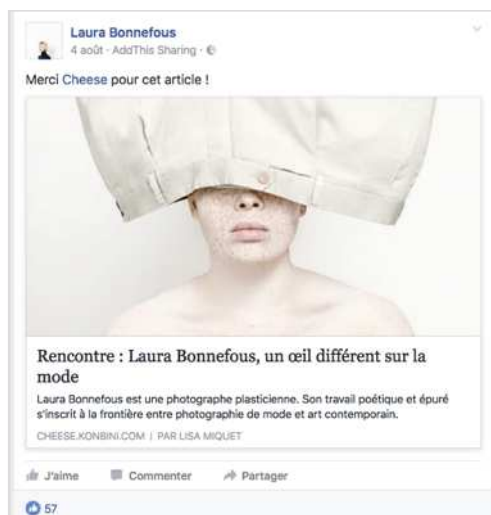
Laura Bonnefous
4 août · AddThis Sharing ·

Merci Cheese pour cet article !

Rencontre : Laura Bonnefous, un œil différent sur la mode

Laura Bonnefous est une photographe plasticienne. Son travail poétique et épuré s'inscrit à la frontière entre photographie de mode et art contemporain.

CHEESE.KONBINI.COM | PAR LISA MIQUET

J'aime Commenter Partager

57